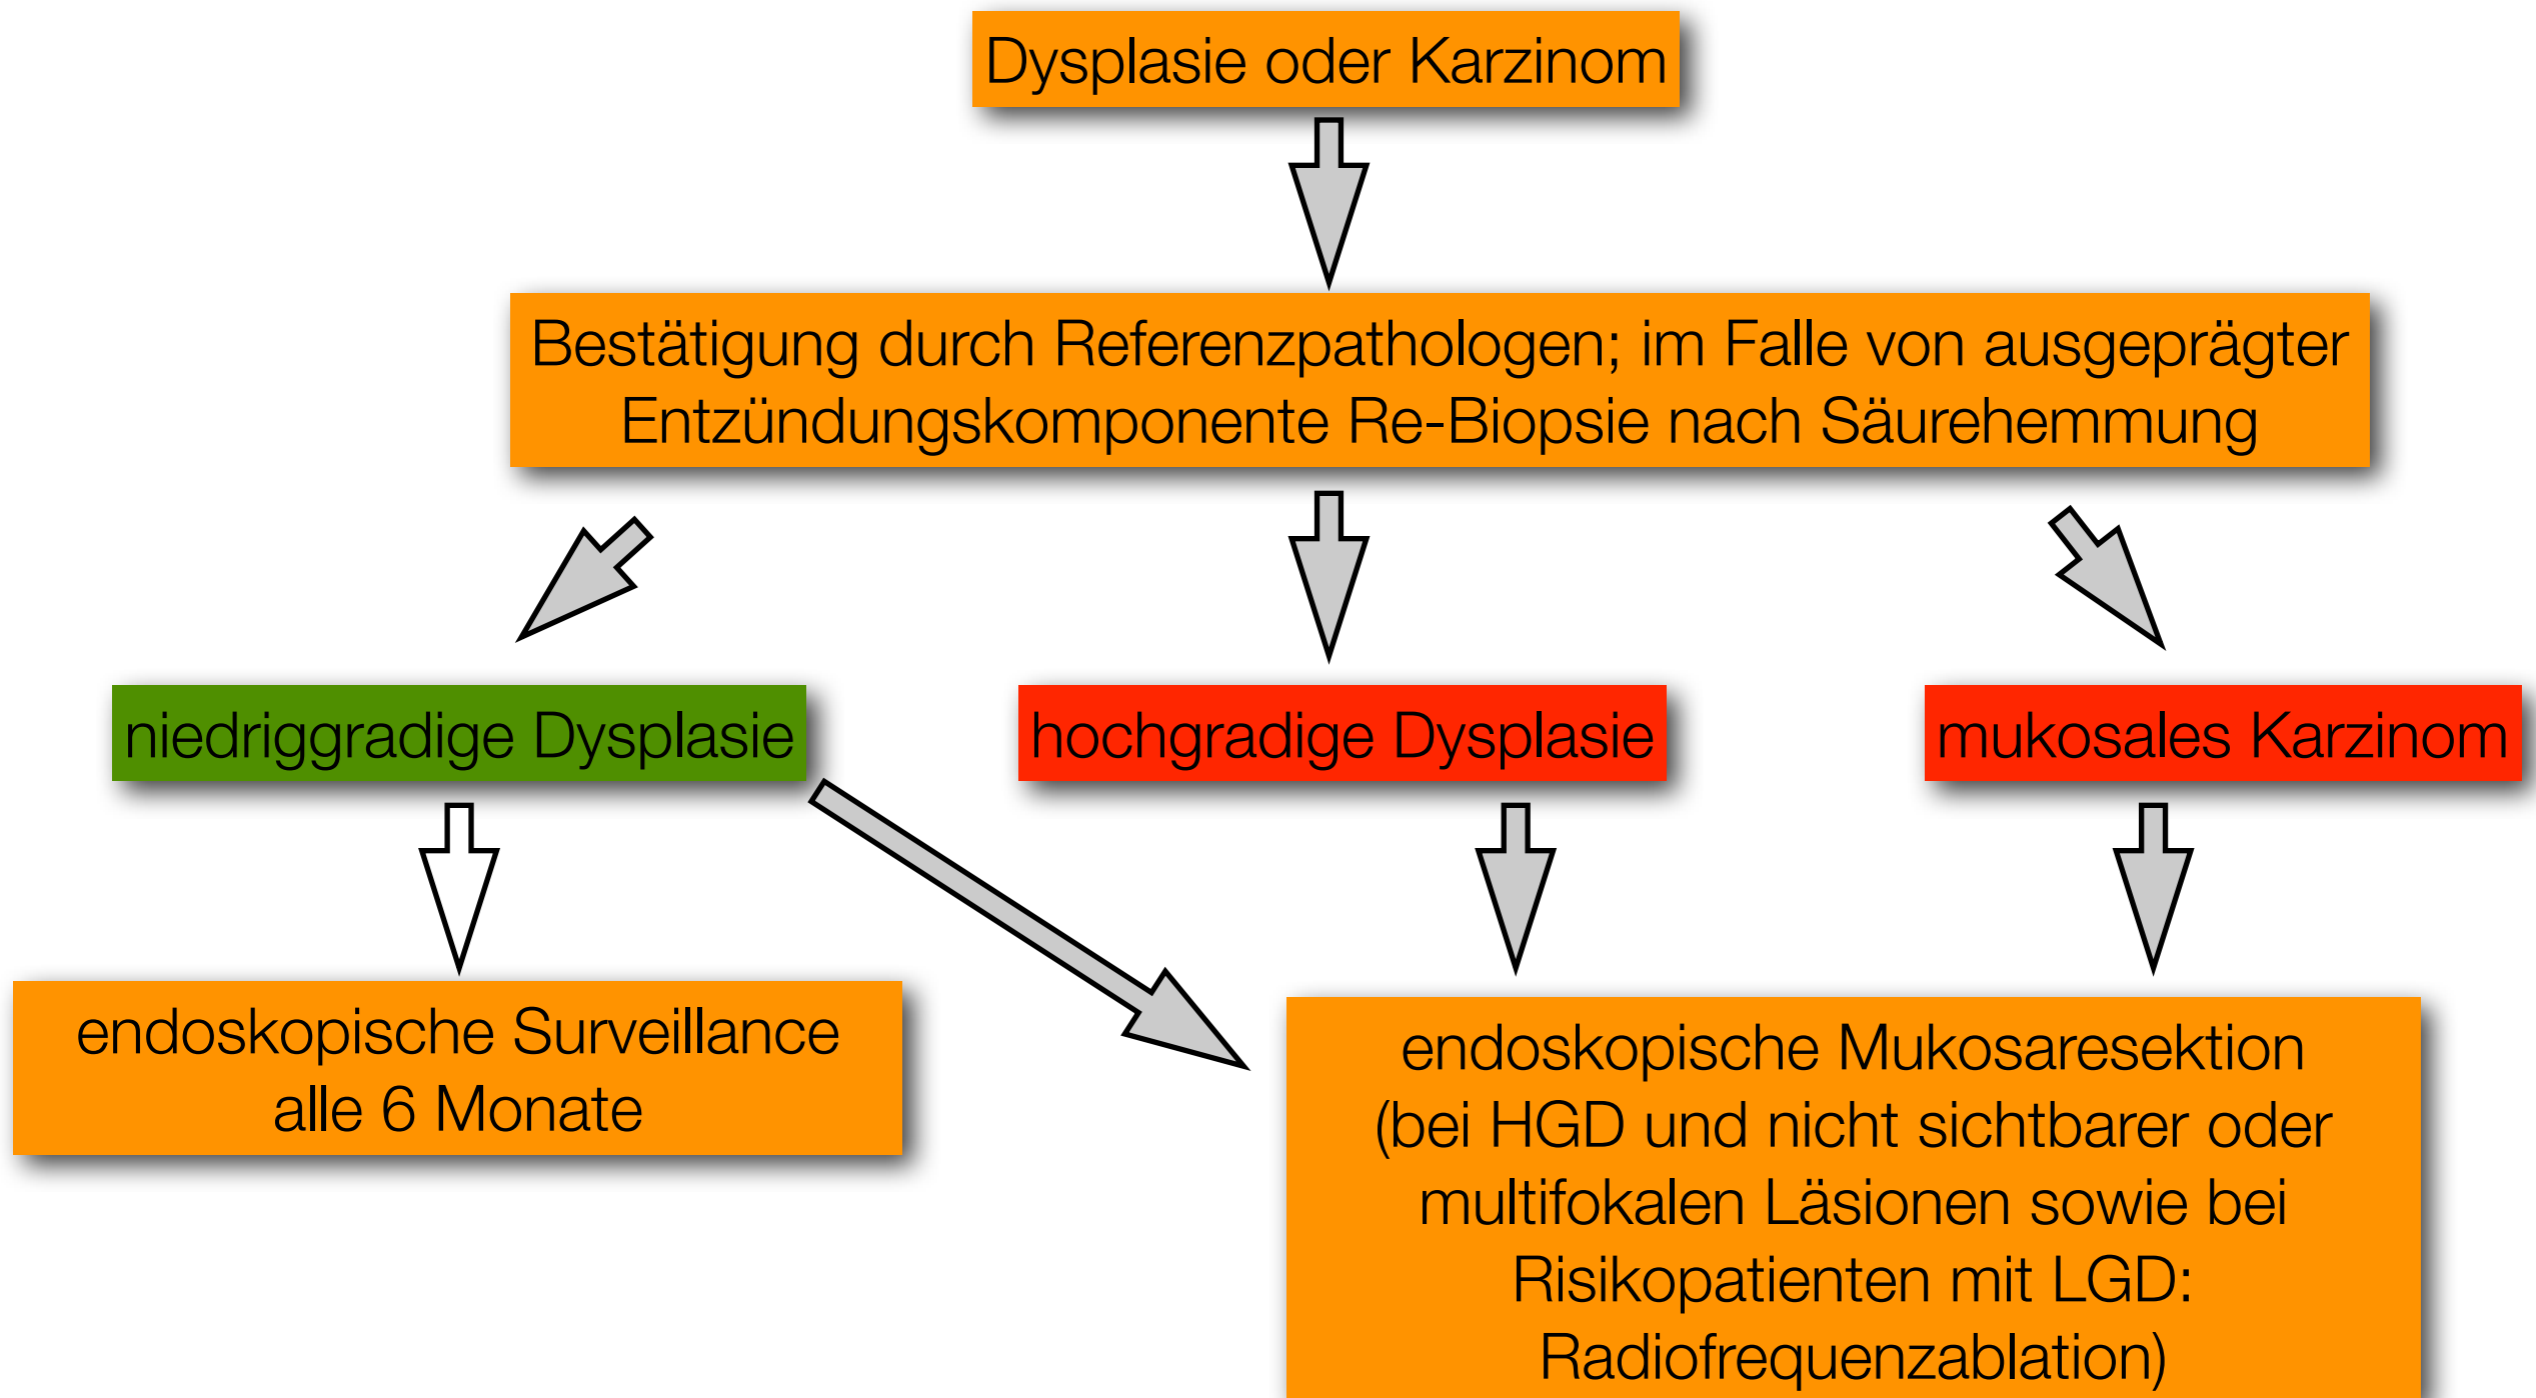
Dysplasie oder Karzinom

Bestätigung durch Referenzpathologen; im Falle von ausgeprägter Entzündungskomponente Re-Biopsie nach Säurehemmung

niedriggradige Dysplasie

hochgradige Dysplasie

mukosales Karzinom

endoskopische Surveillance alle 6 Monate

endoskopische Mukosaresektion (bei HGD und nicht sichtbarer oder multifokalen Läsionen sowie bei Risikopatienten mit LGD: Radiofrequenzablation)